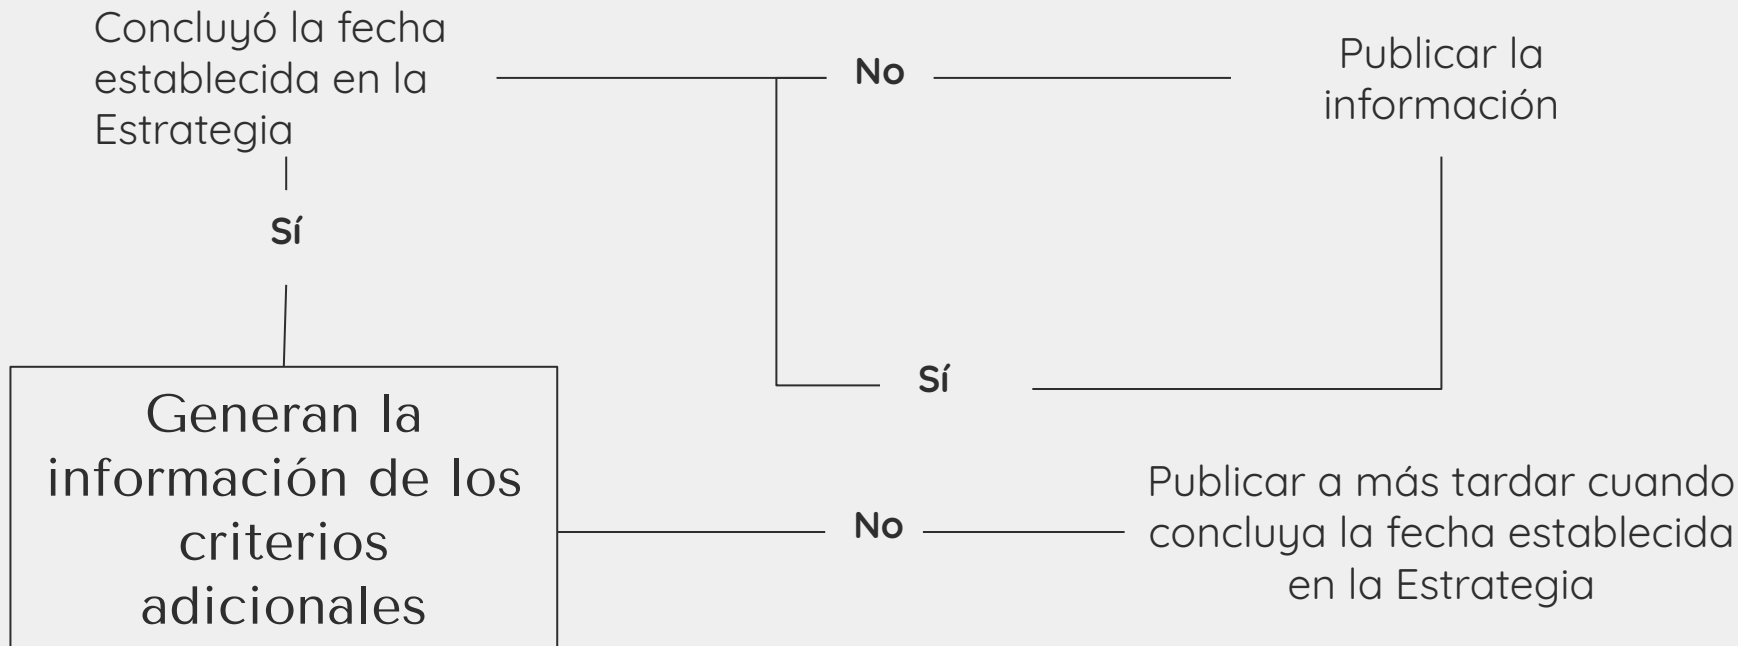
Concluyó la fecha establecida en la Estrategia

No

Publicar la información

Sí

Sí

Generan la información de los criterios adicionales

No

Publicar a más tardar cuando concluya la fecha establecida en la Estrategia